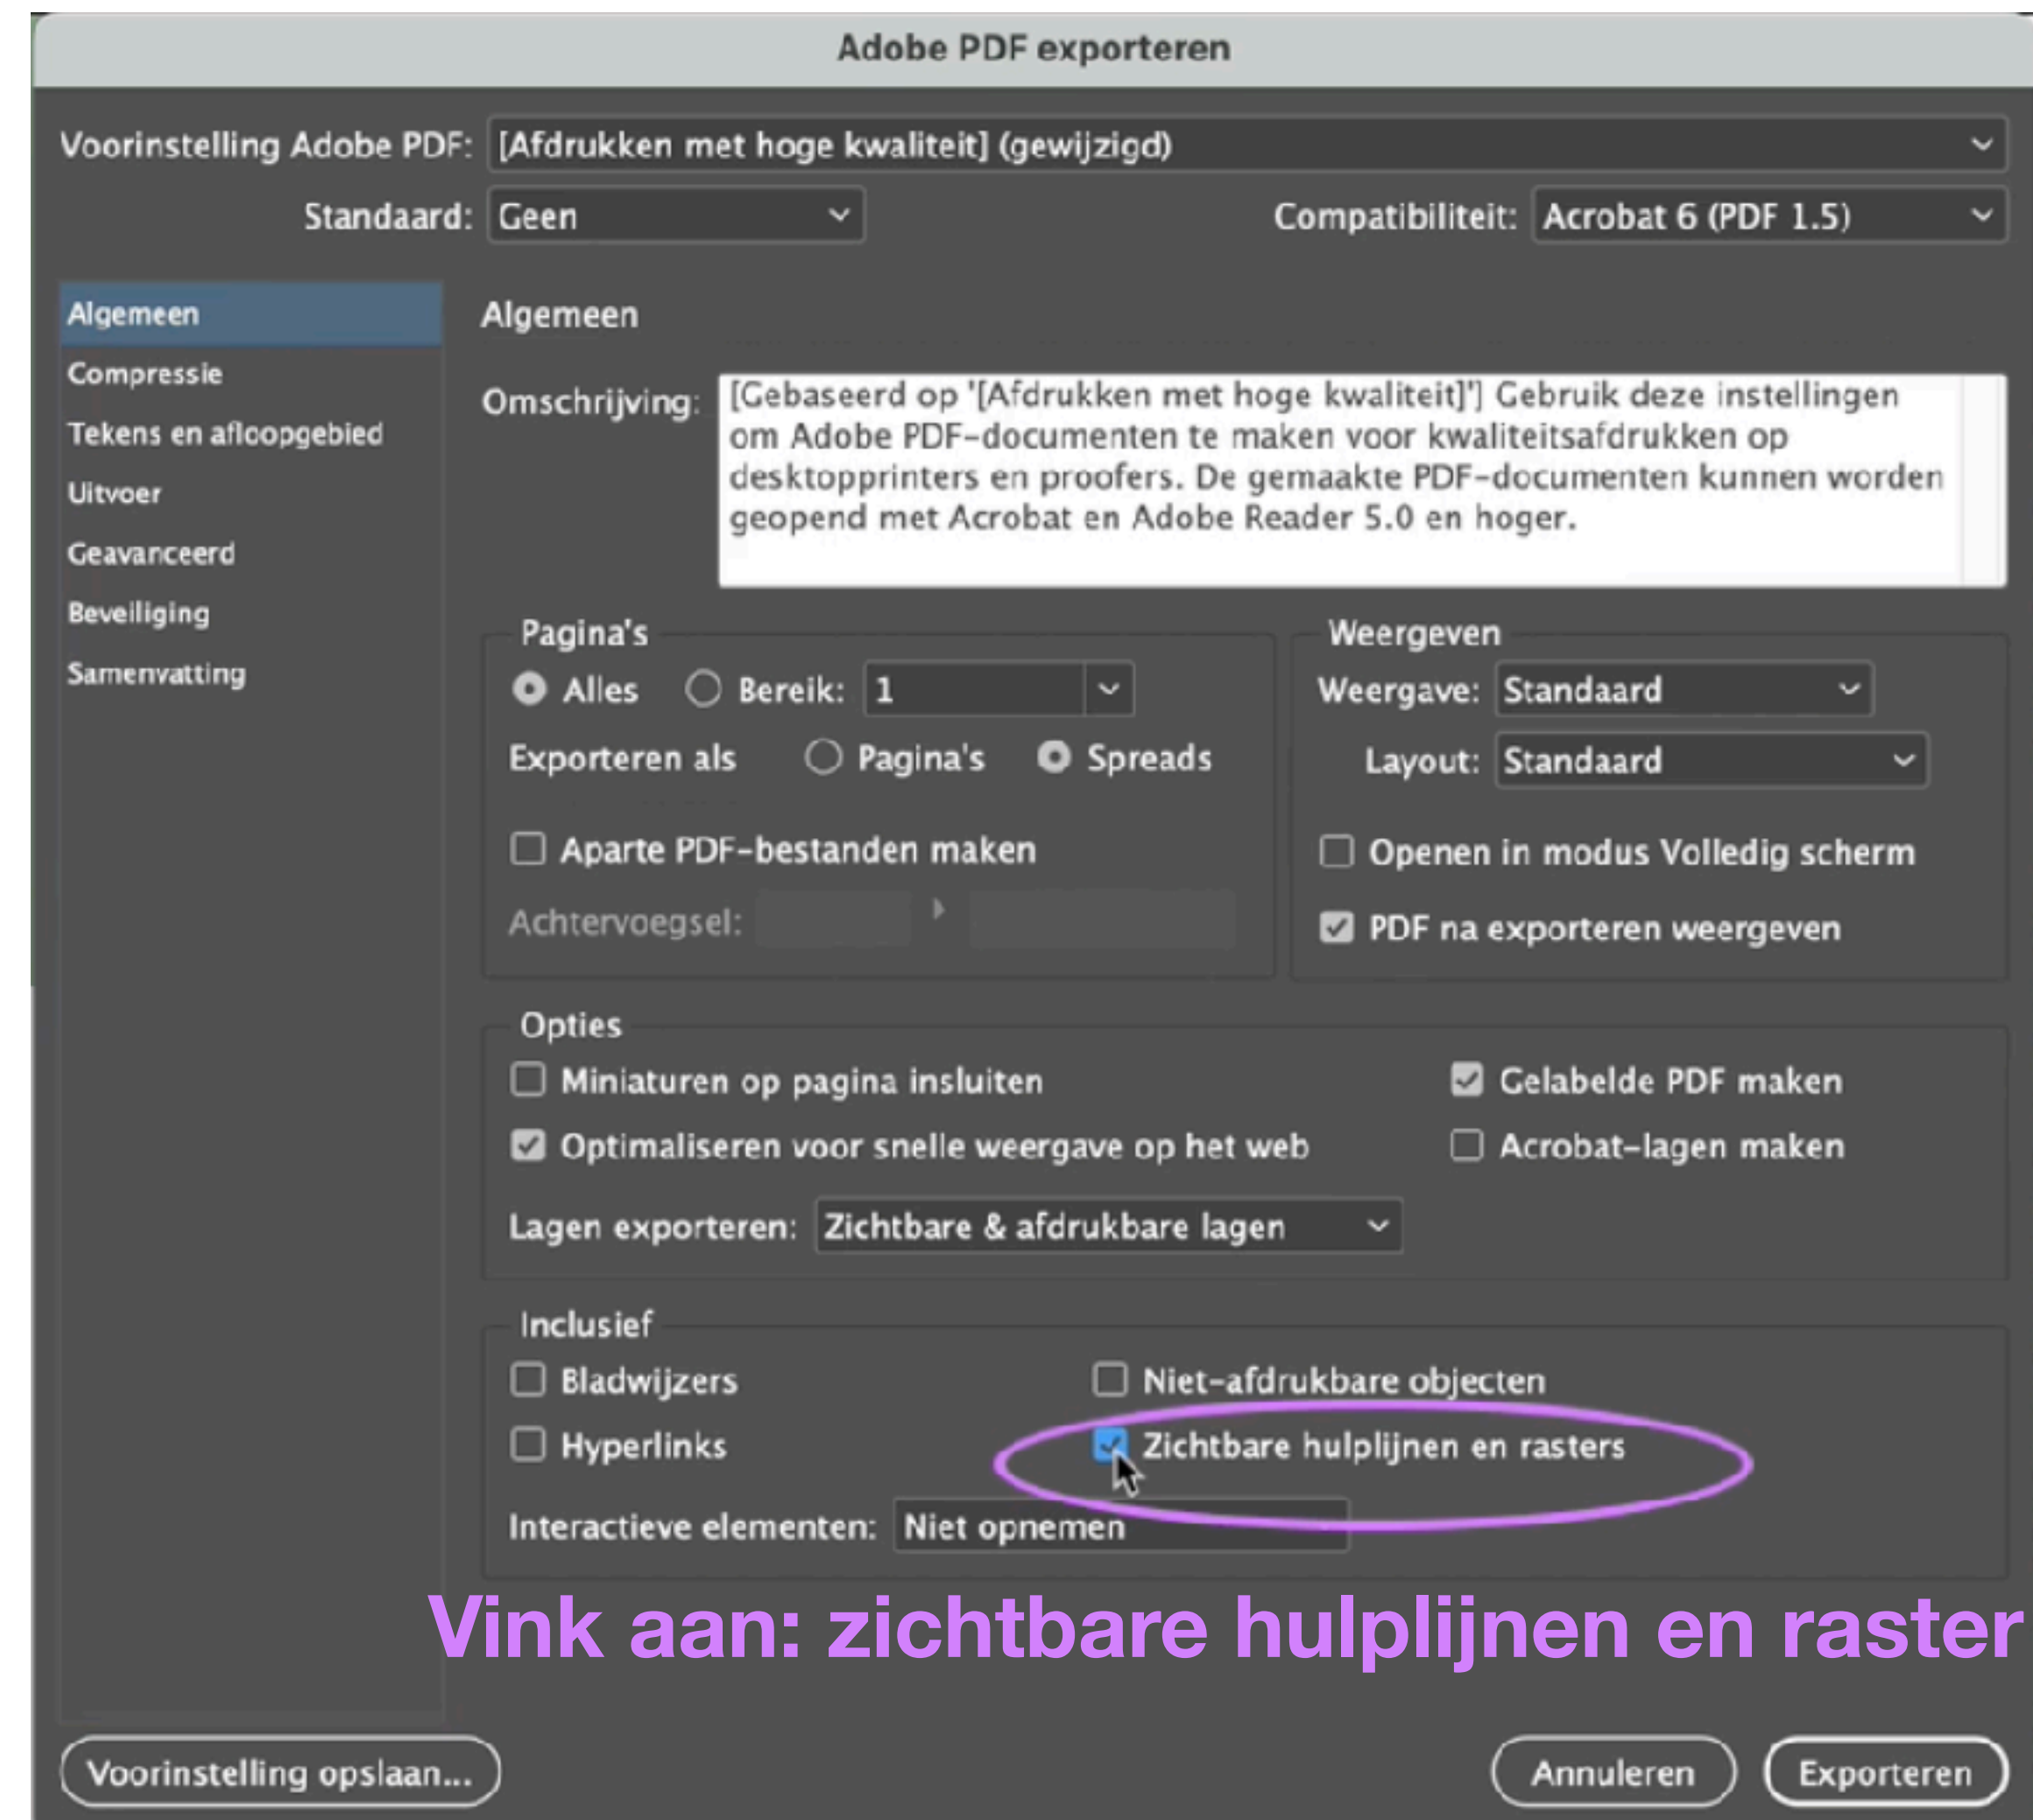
Adobe PDF exporteren

Voorinstelling Adobe PDF: [Afdrukken met hoge kwaliteit] (gewijzigd)

Standaard: Geen

Compatibiliteit: Acrobat 6 (PDF 1.5)

Algemeen
Compressie
Tekens en afloopgebied
Uitvoer
Geavanceerd
Beveiliging
Samenvatting

Algemeen

Omschrijving: [Gebaseerd op '[Afdrukken met hoge kwaliteit]'] Gebruik deze instellingen om Adobe PDF-documenten te maken voor kwaliteitsafdrukken op desktopprinters en proofers. De gemaakte PDF-documenten kunnen worden geopend met Acrobat en Adobe Reader 5.0 en hoger.

Pagina's
Alles
Bereik: 1
Exporteren als
Pagina's
Spreads
Aparte PDF-bestanden maken
Achtervoegsel:

Weergeven
Weergave: Standaard
Layout: Standaard
Openen in modus Volledig scherm
PDF na exporteren weergeven

Opties
Miniaturen op pagina insluiten
Gelabelde PDF maken
Optimaliseren voor snelle weergave op het web
Acrobat-lagen maken
Lagen exporteren: Zichtbare & afdrukbare lagen

Inclusief
Bladwijzers
Niet-afdrukbare objecten
Hyperlinks
Zichtbare hulplijnen en rasters
Interactieve elementen: Niet opnemen

Vink aan: zichtbare hulplijnen en raster

Voorinstelling opslaan...
Annuleren
Exporteren